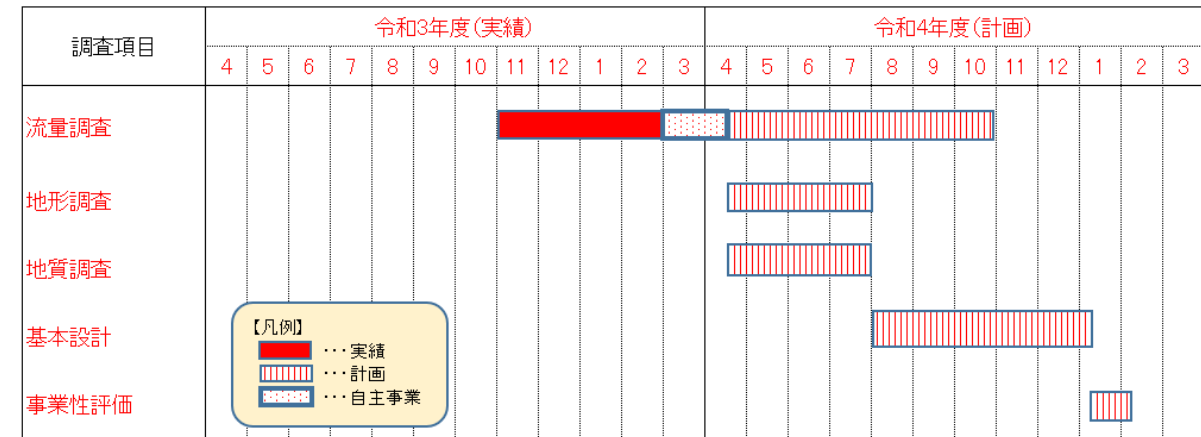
| 調査項目 | 令和3年度(実績) | | | | | | | | | | | | 令和4年度(計画) | | | | | | | | | | | |
|---|---|---|---|---|---|---|---|---|---|---|---|---|---|---|---|---|---|---|---|---|---|---|---|---|
| | 4 | 5 | 6 | 7 | 8 | 9 | 10 | 11 | 12 | 1 | 2 | 3 | 4 | 5 | 6 | 7 | 8 | 9 | 10 | 11 | 12 | 1 | 2 | 3 |
| 流量調査 | | | | | | | | | | | | | | | | | | | | | | | | |
| 地形調査 | | | | | | | | | | | | | | | | | | | | | | | | |
| 地質調査 | | | | | | | | | | | | | | | | | | | | | | | | |
| 基本設計 | | | | | | | | | | | | | | | | | | | | | | | | |
| 事業性評価 | | | | | | | | | | | | | | | | | | | | | | | | |

【凡例】
・・・実績
・・・計画
・・・自主事業